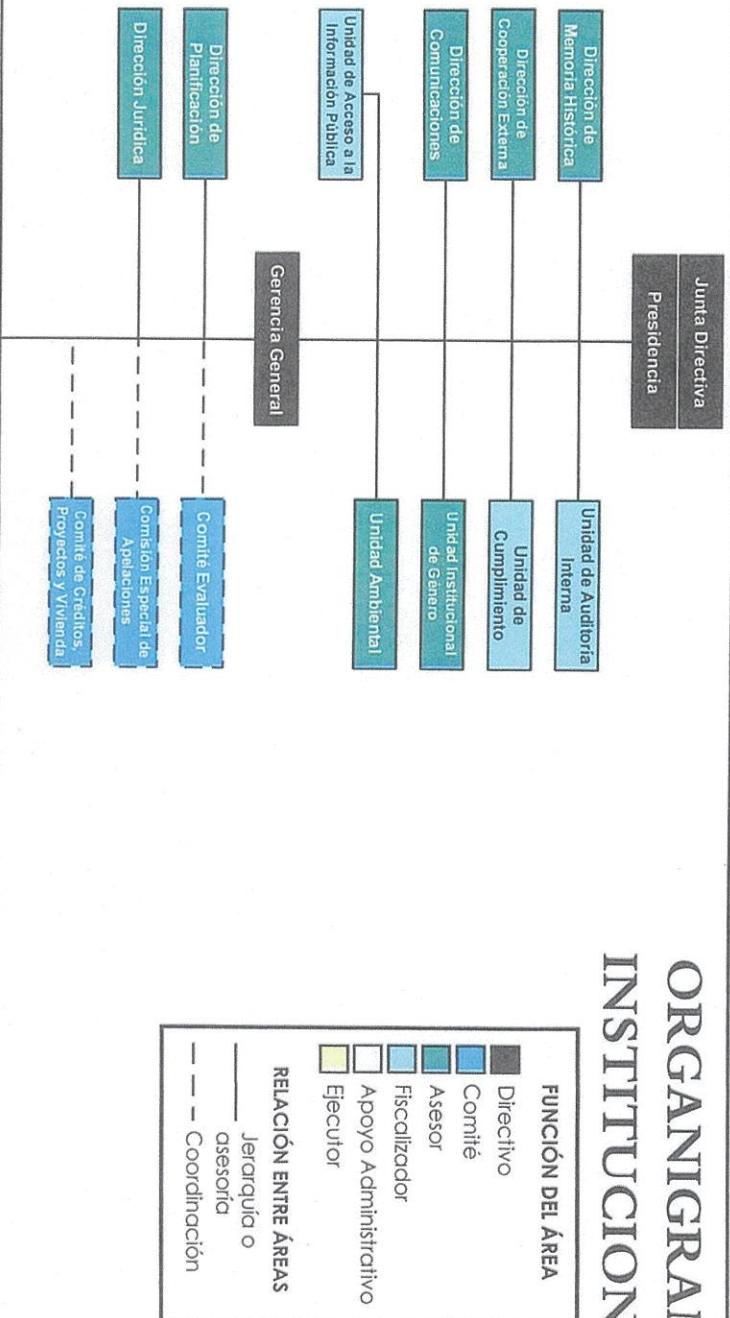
ORGANIGRA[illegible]
INSTITUCION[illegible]

FUNCIÓN DEL ÁREA
Directivo
Comité
Asesor
Fiscalizador
Apoyo Administrativo
Ejecutor

RELACIÓN ENTRE ÁREAS
Jerarquía o asesoría
Coordinación

Junta Directiva
Presidencia
Gerencia General

Dirección de Memoria Histórica
Dirección de Cooperación Externa
Dirección de Comunicaciones
Unidad de Acceso a la Información Pública
Dirección de Planificación
Dirección Jurídica

Unidad de Auditoría Interna
Unidad de Cumplimiento
Unidad Institucional de Género
Unidad Ambiental
Comité Evaluador
Comisión Especial de Apelaciones
Comité de Créditos, Proyectos y Vivienda